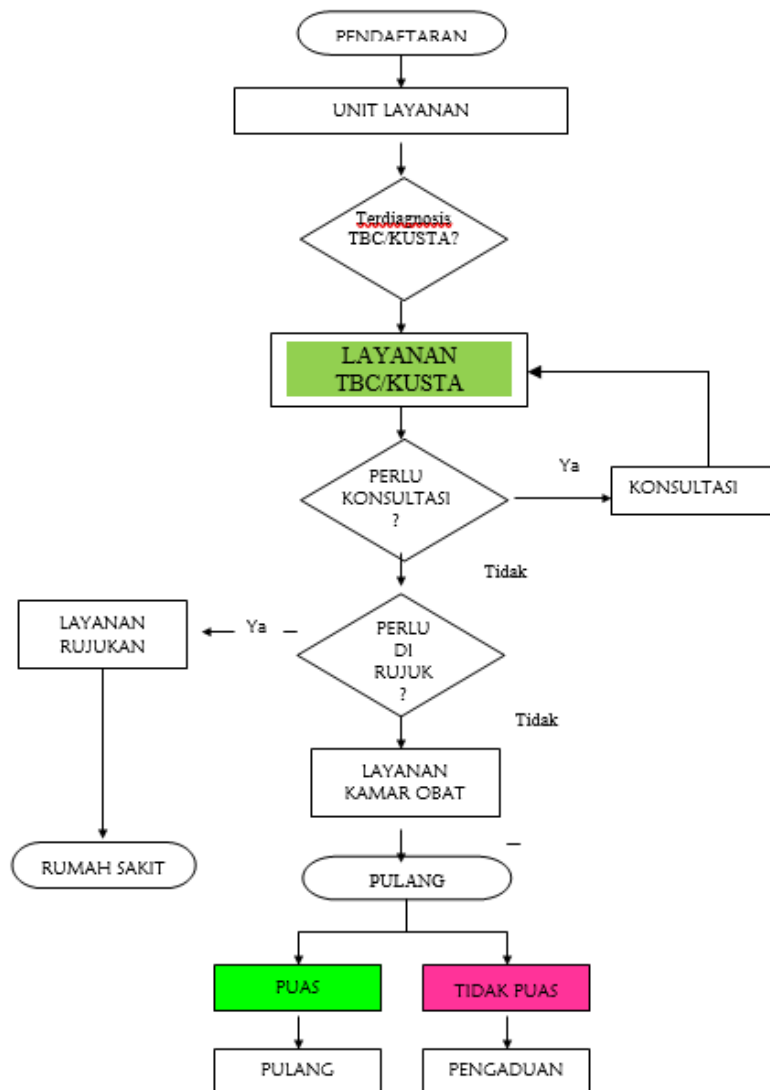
PENDAFTARAN

UNIT LAYANAN

Terdiagnosis TBC/KUSTA?

LAYANAN TBC/KUSTA

PERLU KONSULTASI ?

Ya

KONSULTASI

Tidak

LAYANAN RUJUKAN

Ya

PERLU DI RUJUK ?

Tidak

LAYANAN KAMAR OBAT

RUMAH SAKIT

PULANG

PUAS

TIDAK PUAS

PULANG

PENGADUAN